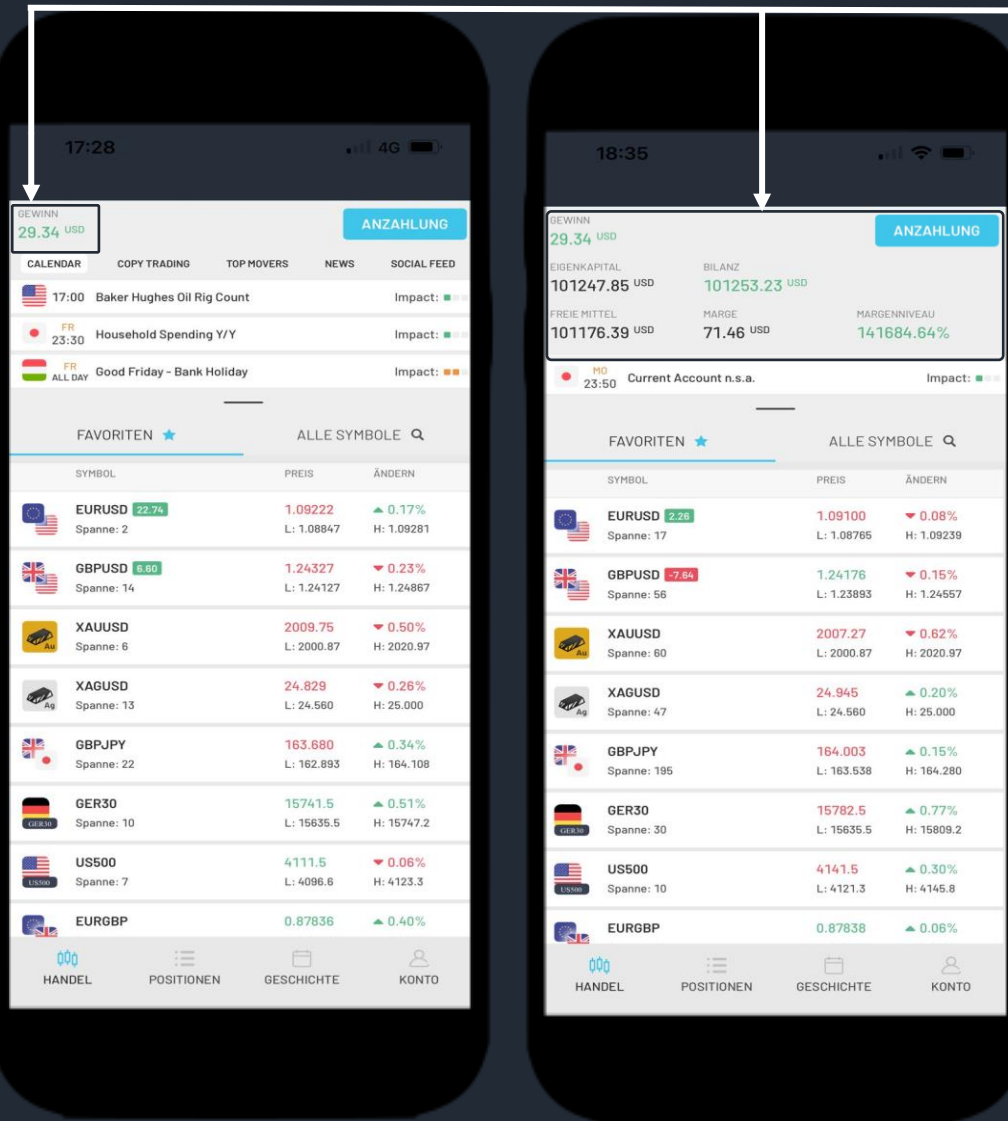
17:28

4G

GEWINN
29.34 USD

ANZAHLUNG

CALENDAR COPY TRADING TOP MOVERS NEWS SOCIAL FEED

17:00 Baker Hughes Oil Rig Count Impact:

FR 23:30 Household Spending Y/Y Impact:

FR ALL DAY Good Friday - Bank Holiday Impact:

FAVORITEN ALLE SYMBOLE

| SYMBOL | PREIS | ÄNDERN |
|---|---|---|
| EURUSD 22.74 Spanne: 2 | 1.09222 L: 1.08847 | ▲ 0.17% H: 1.09281 |
| GBPUSD 6.60 Spanne: 14 | 1.24327 L: 1.24127 | ▼ 0.23% H: 1.24867 |
| XAUUSD Spanne: 6 | 2009.75 L: 2000.87 | ▼ 0.50% H: 2020.97 |
| XAGUSD Spanne: 13 | 24.829 L: 24.560 | ▼ 0.26% H: 25.000 |
| GBPJPY Spanne: 22 | 163.680 L: 162.893 | ▲ 0.34% H: 164.108 |
| GER30 Spanne: 10 | 15741.5 L: 15635.5 | ▲ 0.51% H: 15747.2 |
| US500 Spanne: 7 | 4111.5 L: 4096.6 | ▼ 0.06% H: 4123.3 |
| EURGBP | 0.87836 | ▲ 0.40% |

HANDEL POSITIONEN GESCHICHTE KONTO

18:35

GEWINN
29.34 USD

ANZAHLUNG

EIGENKAPITAL
101247.85 USD

BILANZ
101253.23 USD

FREIE MITTEL
101176.39 USD

MARGE
71.46 USD

MARGENNIVEAU
141684.64%

MO 23:50 Current Account n.s.a. Impact:

FAVORITEN ALLE SYMBOLE

| SYMBOL | PREIS | ÄNDERN |
|---|---|---|
| EURUSD 2.26 Spanne: 17 | 1.09100 L: 1.08765 | ▼ 0.08% H: 1.09239 |
| GBPUSD -7.64 Spanne: 56 | 1.24176 L: 1.23893 | ▼ 0.15% H: 1.24557 |
| XAUUSD Spanne: 60 | 2007.27 L: 2000.87 | ▼ 0.62% H: 2020.97 |
| XAGUSD Spanne: 47 | 24.945 L: 24.560 | ▲ 0.20% H: 25.000 |
| GBPJPY Spanne: 195 | 164.003 L: 163.538 | ▲ 0.15% H: 164.280 |
| GER30 Spanne: 30 | 15782.5 L: 15635.5 | ▲ 0.77% H: 15809.2 |
| US500 Spanne: 10 | 4141.5 L: 4121.3 | ▲ 0.30% H: 4145.8 |
| EURGBP | 0.87838 | ▲ 0.06% |

HANDEL POSITIONEN GESCHICHTE KONTO